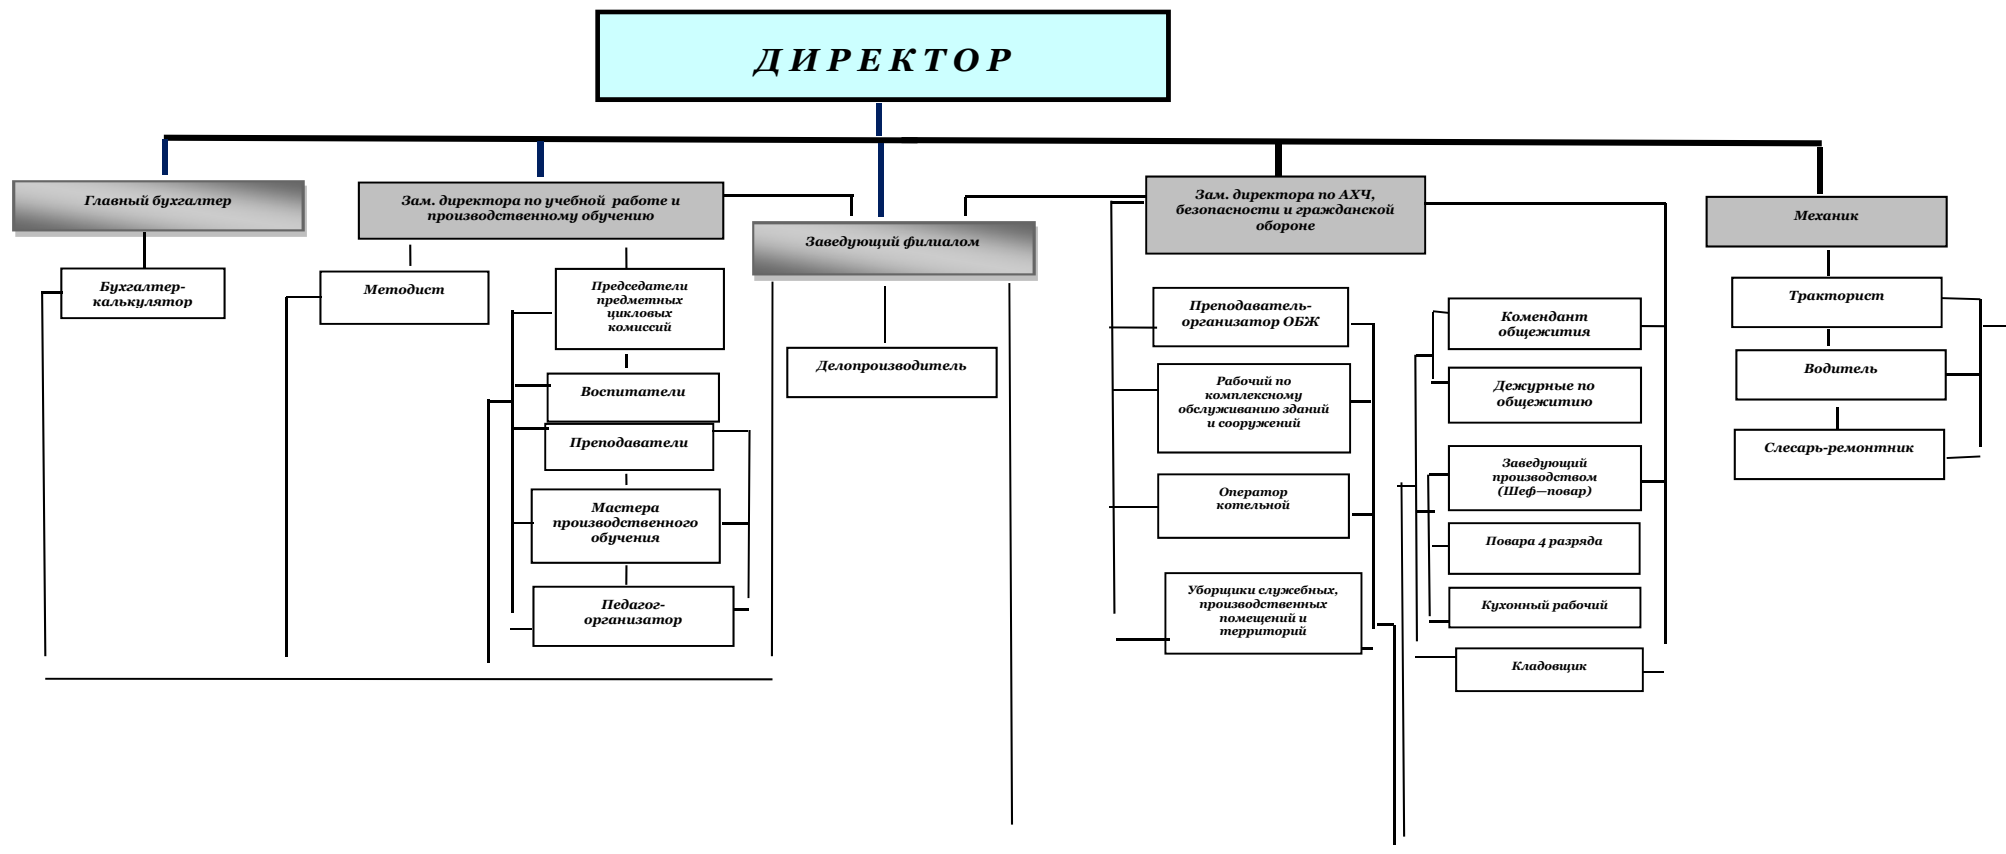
ДИРЕКТОР

Главный бухгалтер

Бухгалтер-калькулятор

Зам. директора по учебной работе и производственному обучению

Методист

Председатели предметных цикловых комиссий

Воспитатели

Преподаватели

Мастера производственного обучения

Педагог-организатор

Заведующий филиалом

Делопроизводитель

Зам. директора по АХЧ, безопасности и гражданской обороне

Преподаватель-организатор ОБЖ

Рабочий по комплексному обслуживанию зданий и сооружений

Оператор котельной

Уборщицы служебных, производственных помещений и территорий

Комендант общежития

Дежурные по общежитию

Заведующий производством (Шеф—повар)

Повара 4 разряда

Кухонный рабочий

Кладовщик

Механик

Тракторист

Водитель

Слесарь-ремонтник